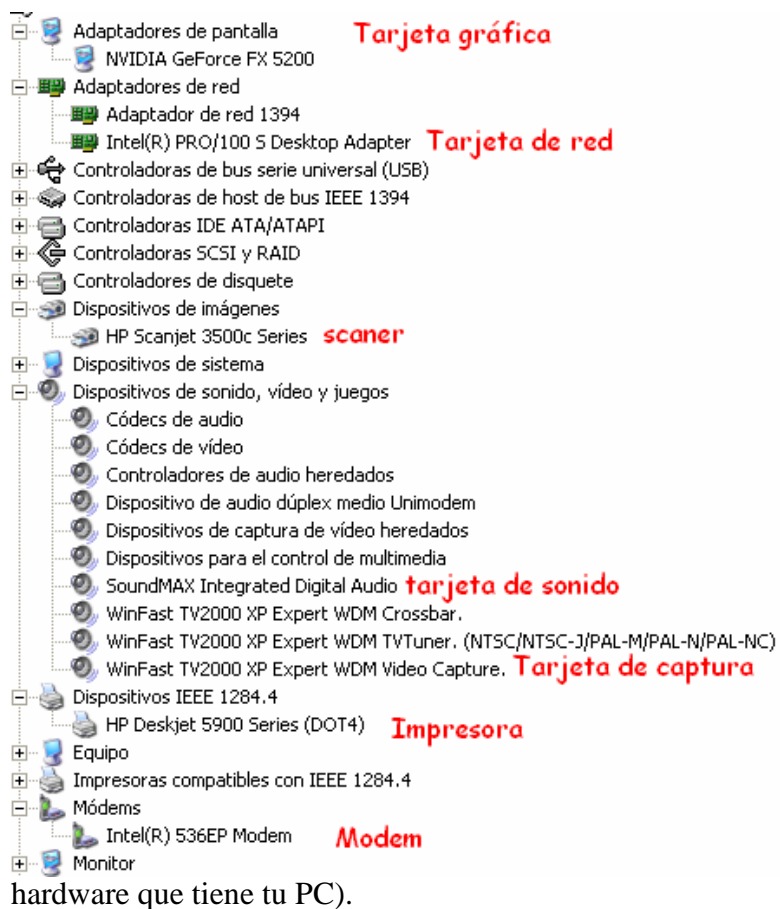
Adaptadores de pantalla Tarjeta gráfica
NVIDIA GeForce FX 5200
Adaptadores de red
Adaptador de red 1394
Intel(R) PRO/100 S Desktop Adapter Tarjeta de red
Controladoras de bus serie universal (USB)
Controladoras de host de bus IEEE 1394
Controladoras IDE ATA/ATAPI
Controladoras SCSI y RAID
Controladores de disquete
Dispositivos de imágenes
HP Scanjet 3500c Series scaner
Dispositivos de sistema
Dispositivos de sonido, vídeo y juegos
Códecs de audio
Códecs de vídeo
Controladores de audio heredados
Dispositivo de audio dúplex medio Unimodem
Dispositivos de captura de vídeo heredados
Dispositivos para el control de multimedia
SoundMAX Integrated Digital Audio tarjeta de sonido
WinFast TV2000 XP Expert WDM Crossbar.
WinFast TV2000 XP Expert WDM TVTuner. (NTSC/NTSC-J/PAL-M/PAL-N/PAL-NC)
WinFast TV2000 XP Expert WDM Video Capture. Tarjeta de captura
Dispositivos IEEE 1284.4
HP Deskjet 5900 Series (DOT4) Impresora
Equipo
Impresoras compatibles con IEEE 1284.4
Módems
Intel(R) 536EP Modem Modem
Monitor
hardware que tiene tu PC).